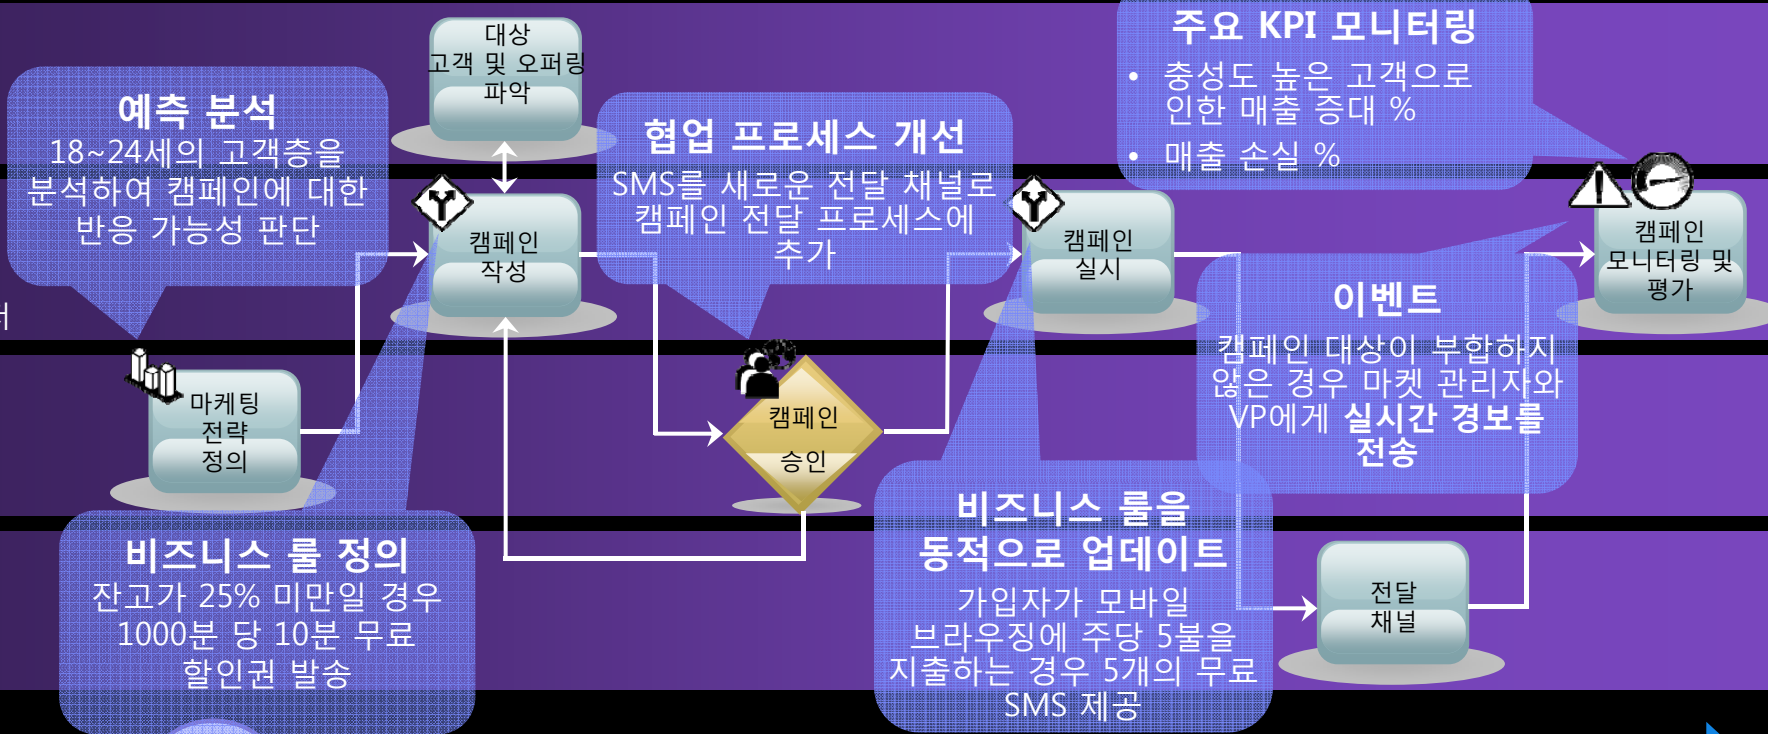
대상
고객 및 오퍼링
파악

예측 분석
18~24세의 고객층을 분석하여 캠페인에 대한 반응 가능성 판단

협업 프로세스 개선
SMS를 새로운 전달 채널로 캠페인 전달 프로세스에 추가

주요 KPI 모니터링
• 충성도 높은 고객으로 인한 매출 증대 %
• 매출 손실 %

캠페인
작성

캠페인
실시

캠페인
모니터링 및
평가

이벤트
캠페인 대상이 부합하지 않은 경우 마켓 관리자와 VP에게 실시간 경보를 전송

마케팅
전략
정의

캠페인
승인

비즈니스 룰 정의
잔고가 25% 미만일 경우 1000분 당 10분 무료 할인권 발송

비즈니스 룰을
동적으로 업데이트
가입자가 모바일 브라우징에 주당 5불을 지출하는 경우 5개의 무료 SMS 제공

전달
채널